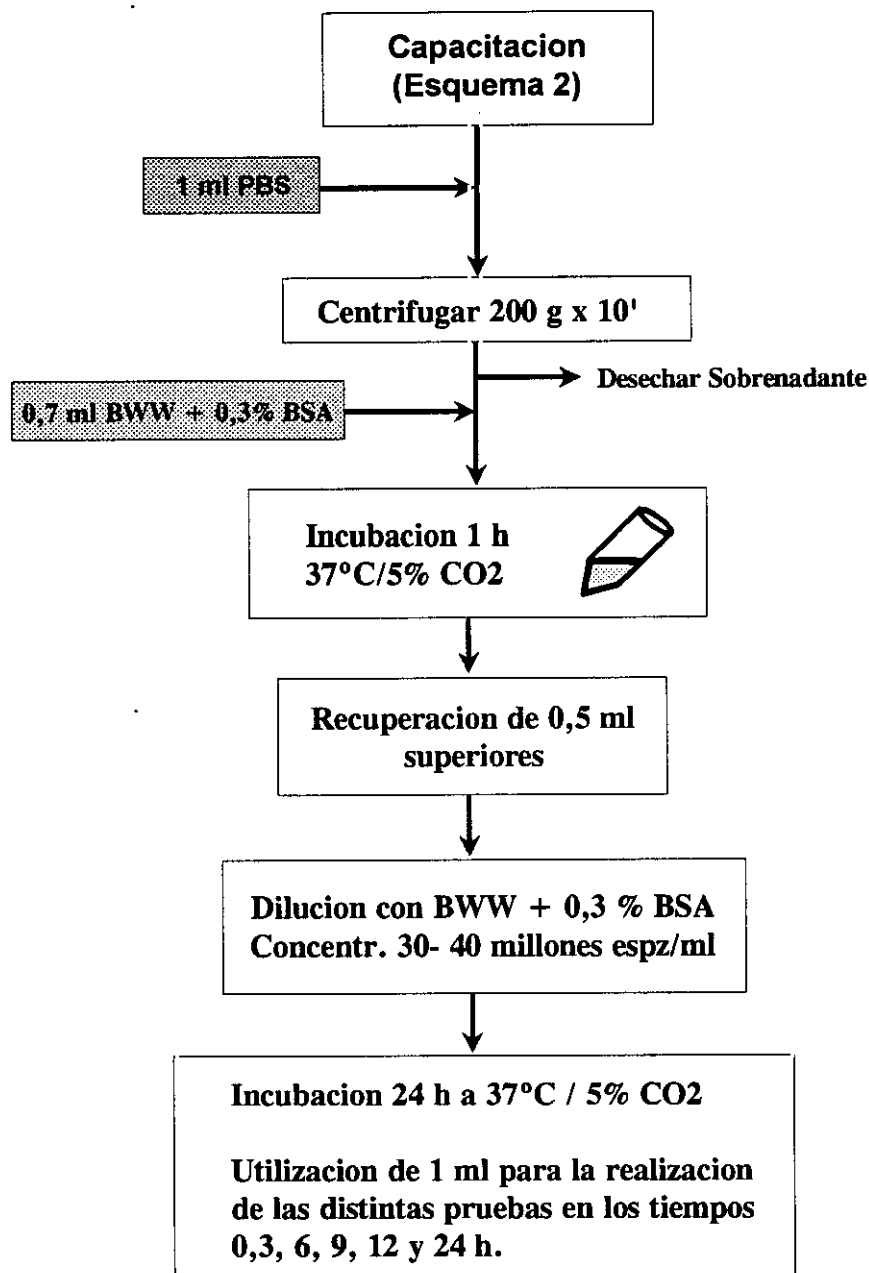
Capacitacion
(Esquema 2)

1 ml PBS

Centrifugar 200 g x 10'

Desechar Sobrenadante

0,7 ml BWW + 0,3% BSA

Incubacion 1 h
37°C/5% CO2

Recuperacion de 0,5 ml superiores

Dilucion con BWW + 0,3 % BSA
Concentr. 30- 40 millones espz/ml

Incubacion 24 h a 37°C / 5% CO2

Utilizacion de 1 ml para la realizacion de las distintas pruebas en los tiempos 0,3, 6, 9, 12 y 24 h.